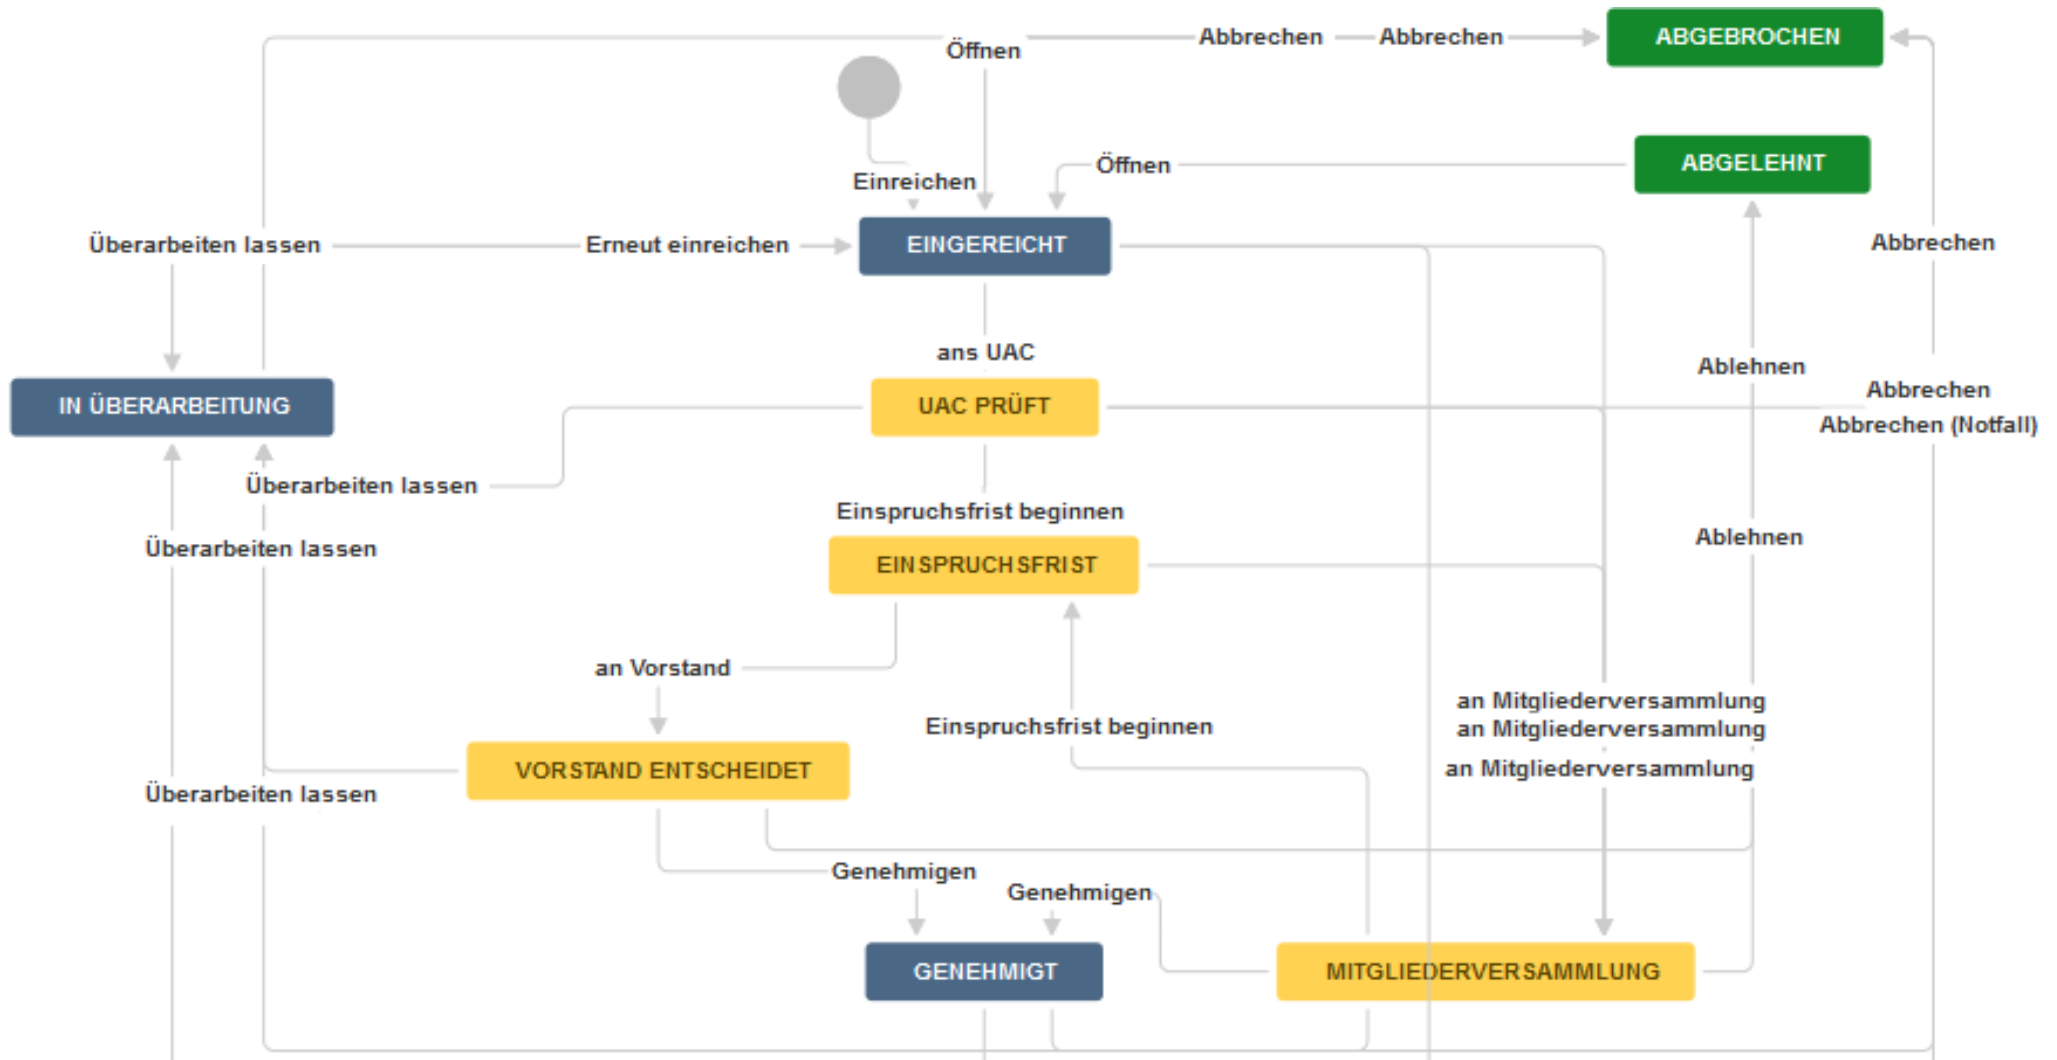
Öffnen
Abbrechen
Abbrechen
ABGEBROCHEN
Öffnen
ABGELEHNT
Einreichen
Überarbeiten lassen
Erneut einreichen
EINGEREICHT
Abbrechen
ans UAC
Ablehnen
IN ÜBERARBEITUNG
UAC PRÜFT
Abbrechen
Abbrechen (Notfall)
Überarbeiten lassen
Einspruchsfrist beginnen
Ablehnen
Überarbeiten lassen
EINSPRUCHSFRIST
an Vorstand
an Mitgliederversammlung
an Mitgliederversammlung
Einspruchsfrist beginnen
VORSTAND ENTSCHEIDET
an Mitgliederversammlung
Überarbeiten lassen
Genehmigen
Genehmigen
GENEHMIGT
MITGLIEDERVERSAMMLUNG